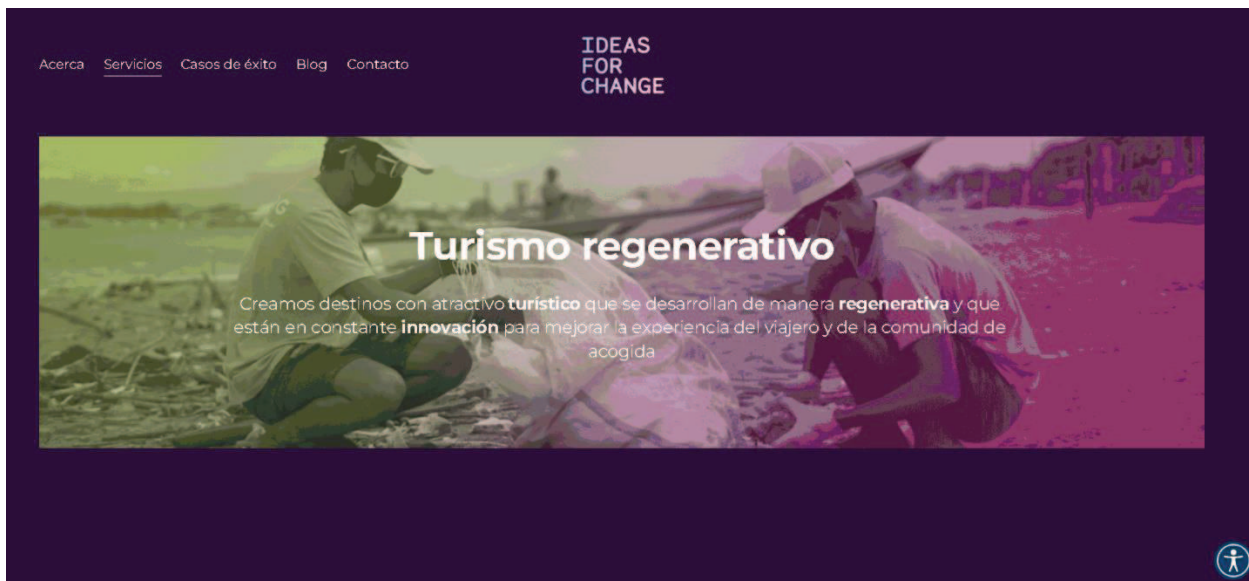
Acerca Servicios Casos de éxito Blog Contacto

IDEAS
FOR
CHANGE

Turismo regenerativo

Creamos destinos con atractivo turístico que se desarrollan de manera regenerativa y que están en constante innovación para mejorar la experiencia del viajero y de la comunidad de acogida